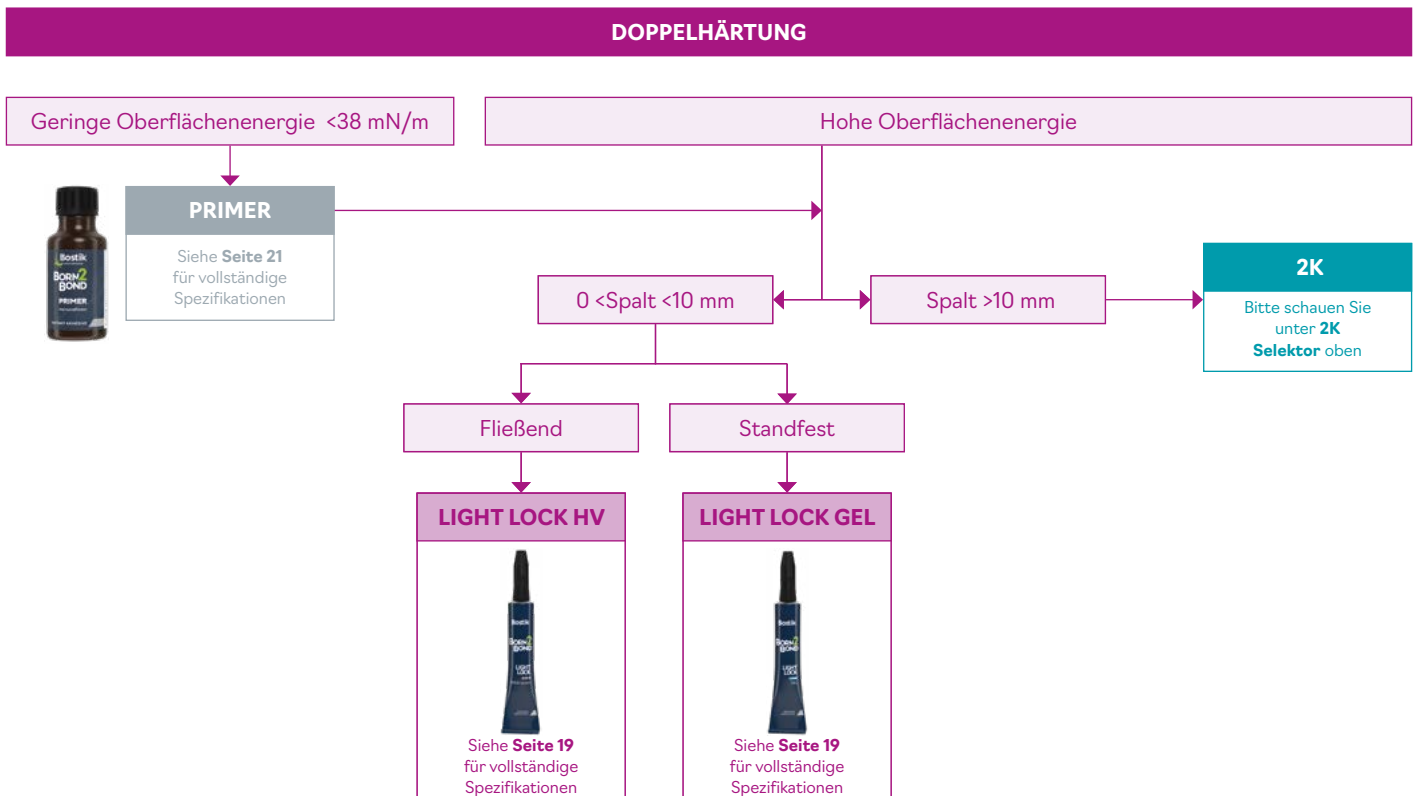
DOPPELHÄRTUNG

Geringe Oberflächenenergie <38 mN/m

Hohe Oberflächenenergie

Bostik BORN2BOND PRIMER

PRIMER

Siehe **Seite 21** für vollständige Spezifikationen

0 <Spalt <10 mm

Spalt >10 mm

2K

Bitte schauen Sie unter **2K Selektor** oben

Fließend

Standfest

LIGHT LOCK HV

Bostik BORN2BOND LIGHT LOCK

Siehe **Seite 19** für vollständige Spezifikationen

LIGHT LOCK GEL

Bostik BORN2BOND LIGHT LOCK

Siehe **Seite 19** für vollständige Spezifikationen